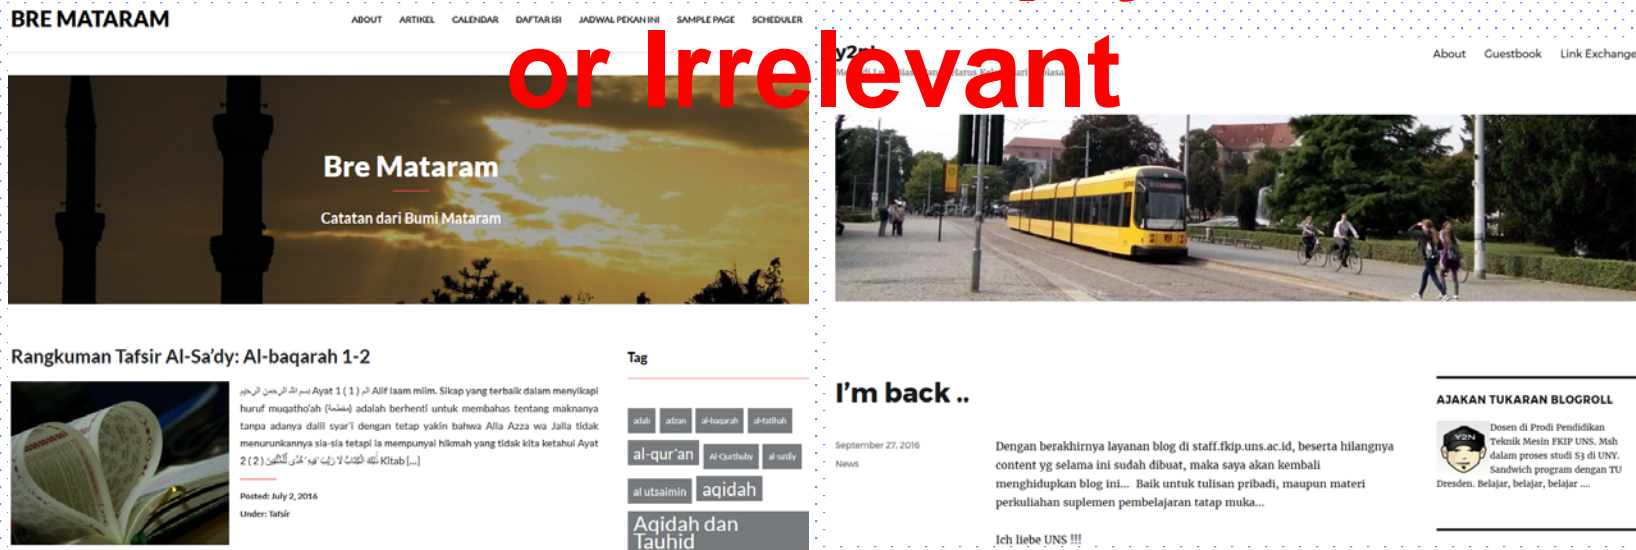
BRE MATARAM

ABOUT ARTIKEL CALENDAR DAFTAR ISI JADWAL PEKAN INI SAMPLE PAGE SCHEDULER

or Irrelevant

Bre Mataram

Catatan dari Bumi Mataram

Rangkuman Tafsir Al-Sa'dy: Al-baqarah 1-2

بسم الله الرحمن الرحيم Ayat 1 ( 1 ) الم Alif laam miim. Sikap yang terbaik dalam menyikapi huruf muqatho'ah (مقطعة) adalah berhenti untuk membahas tentang maknanya tanpa adanya dalil syar'i dengan tetap yakin bahwa Alla Azza wa Jalla tidak menurunkannya sia-sia tetapi ia mempunyai hikmah yang tidak kita ketahui Ayat 2 ( 2 ) ذَٰلِكَ الْكِتَابُ لَا رَيْبَ ۛ فِيهِ ۛ هُدًى لِّلْمُتَّقِينَ Kitab [...]

Posted: July 2, 2016
Under: Tafsir

Tag

adab adzan al-baqarah al-fatihah al-qur'an Al-Qurthuby al-sa'diy al utsaimin aqidah Aqidah dan Tauhid

y2n
About Guestbook Link Exchange

I'm back ..

September 27, 2016
News

Dengan berakhirnya layanan blog di staff.fkip.uns.ac.id, beserta hilangnya content yg selama ini sudah dibuat, maka saya akan kembali menghidupkan blog ini... Baik untuk tulisan pribadi, maupun materi perkuliahan suplemen pembelajaran tatap muka...

Ich liebe UNS !!!

AJAKAN TUKARAN BLOGROLL

Y2N
Dosen di Prodi Pendidikan Teknik Mesin FKIP UNS. Msh dalam proses studi S3 di UNY. Sandwich program dengan TU Dresden. Belajar, belajar, belajar ....